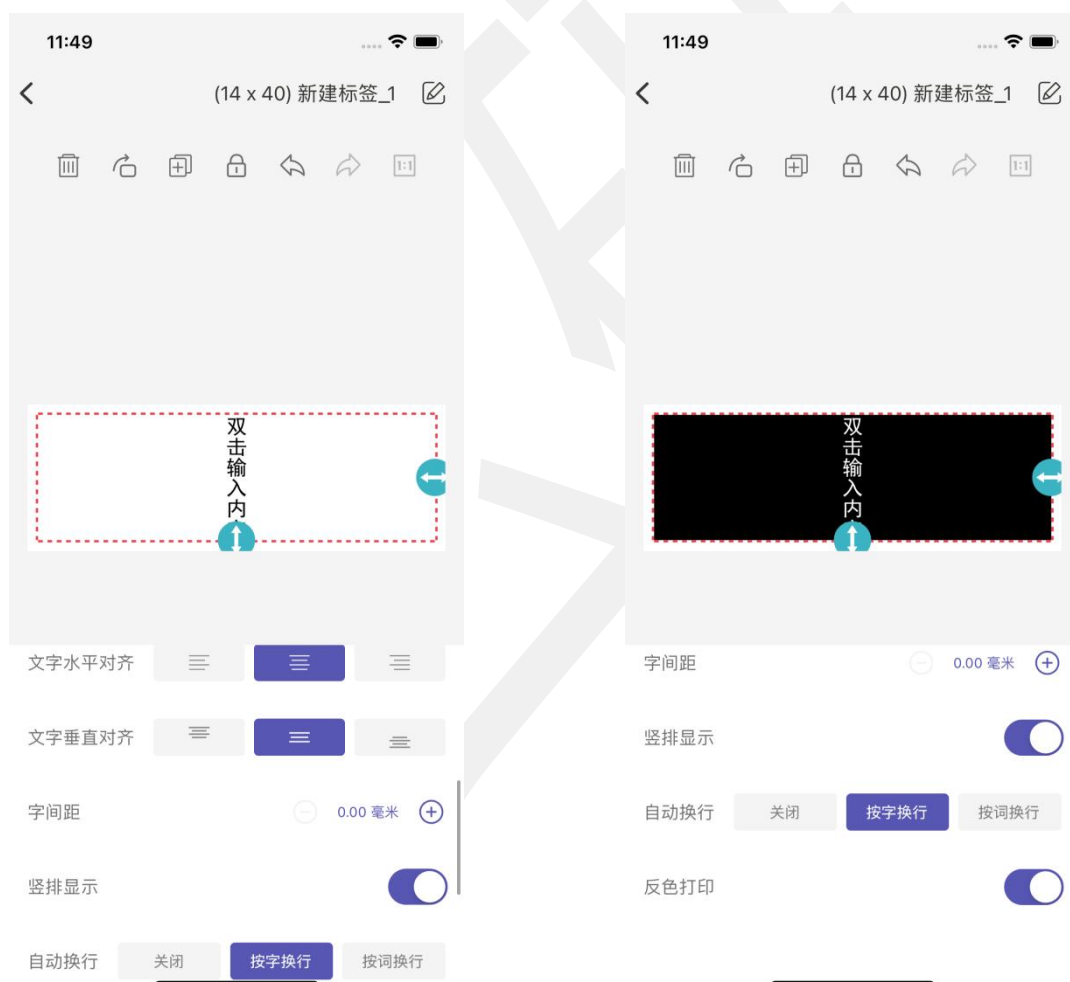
11:49

(14 x 40) 新建标签_1

1:1

双
击
输
入
内

文字水平对齐

文字垂直对齐

字间距 0.00 毫米

竖排显示

自动换行 关闭 按字换行 按词换行

11:49

(14 x 40) 新建标签_1

1:1

双
击
输
入
内

字间距 0.00 毫米

竖排显示

自动换行 关闭 按字换行 按词换行

反色打印